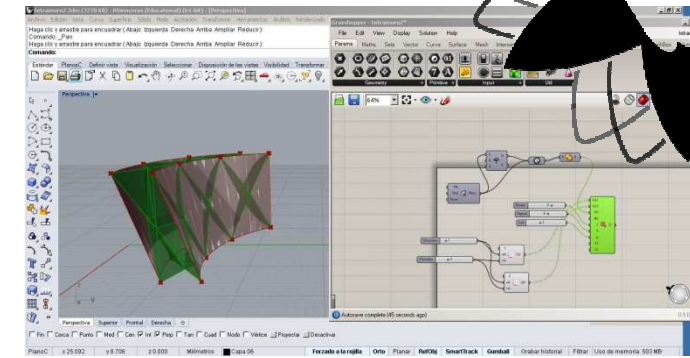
tetramono2_3dm (7216 KB) - Rhinoceros (Educational) [Perspectiva]

Archivo Edición Vista Curva Superficie Sólido Malla Acotación Transformar Herramientas Análisis Renderizado

Haga clic y arrastre para encuadrar ( Abajo Izquierda Derecha Arriba Ampliar Reducir )
Comando: _Pan
Haga clic y arrastre para encuadrar ( Abajo Izquierda Derecha Arriba Ampliar Reducir )
Comando:

Estándar PlanosC Definir vista Visualización Seleccionar Disposición de las vistas Visibilidad Transformar

Perspectiva

Grasshopper - tetramono2*

File Edit View Display Solution Help

Params Maths Sets Vector Curve Surface Mesh Intersect

Geometry Primitive Input Util

64%

Autosave complete (45 seconds ago)

Perspectiva Superior Frontal Derecha

Fin Cerca Punto Med Cen Int Perp Tan Cuad Nodo Vértice Proyectar Desactivar

PlanoC x 25.092 y 8.706 z 0.000 Milímetros Capa 06 Forzado a la rejilla Orto Planar RefObj SmartTrack Gumball Grabar historial Filtrar Uso de memoria: 503 MB